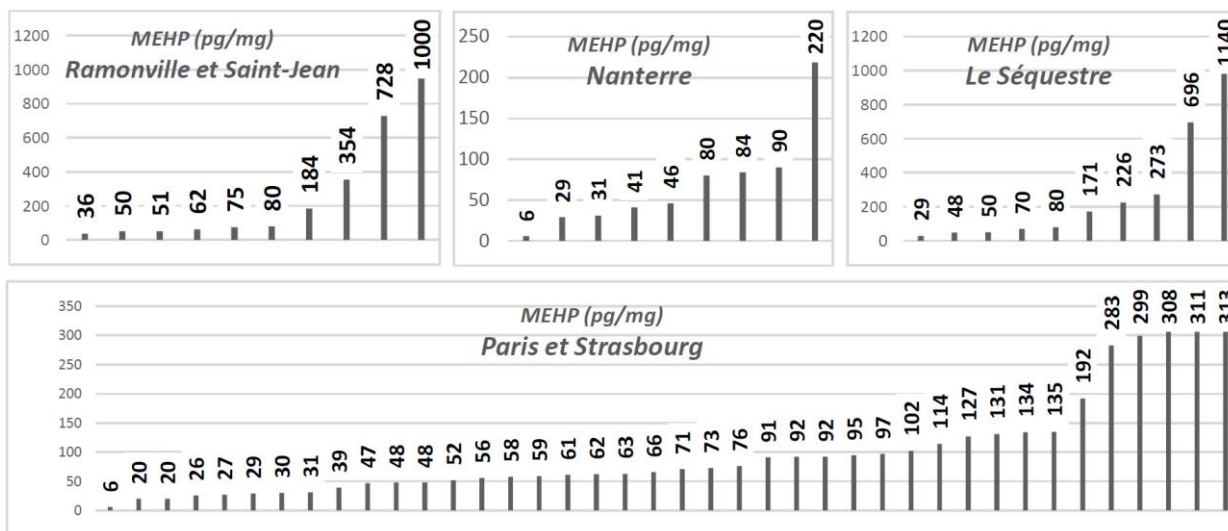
MEHP (pg/mg)
Ramonville et Saint-Jean
1200
1000
800
600
400
200
0
36 50 51 62 75 80 184 354 728 1000

MEHP (pg/mg)
Nanterre
250
200
150
100
50
0
6 29 31 41 46 80 84 90 220

MEHP (pg/mg)
Le Séquestre
1200
1000
800
600
400
200
0
29 48 50 70 80 171 226 273 696 1140

MEHP (pg/mg)
Paris et Strasbourg
350
300
250
200
150
100
50
0
6 20 20 26 27 29 30 31 39 47 48 48 52 56 58 59 61 62 63 66 71 73 76 91 92 92 95 97 102 114 127 131 134 135 192 283 299 308 311 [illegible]